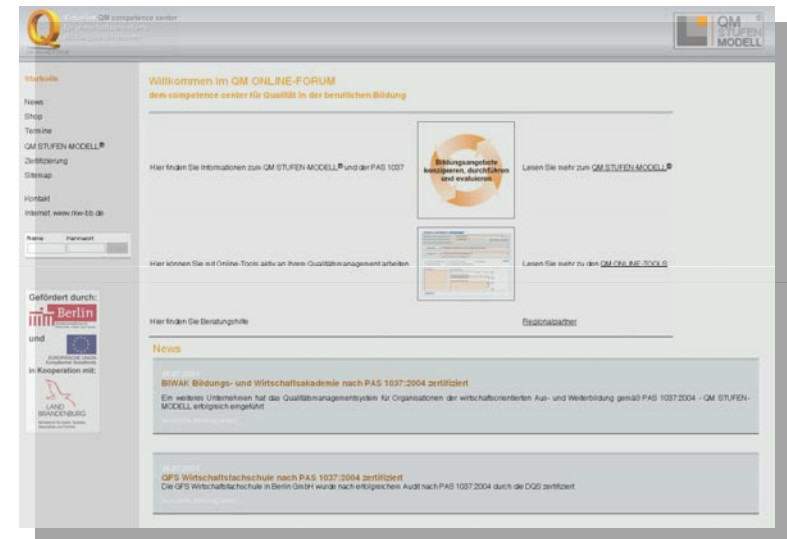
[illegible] QM competence center
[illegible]

QM STUFEN MODELL

Startseite

News
Shop
Termine
QM STUFEN-MODELL®
Zertifizierung
Sitemap

Kontakt
Internet www.mw-bb.de

Name Passwort

Gefördert durch:
Berlin
und
EUROPÄISCHE UNION
in Kooperation mit:
LAND BRANDENBURG

Willkommen im QM ONLINE-FORUM
dem competence center für Qualität in der beruflichen Bildung

Hier finden Sie Informationen zum QM STUFEN-MODELL® und der PAS 1037

Bildungsangebote konzipieren, durchführen und evaluieren

Lesen Sie mehr zum QM STUFEN-MODELL®

Hier können Sie mit Online-Tools aktiv an Ihrem Qualitätsmanagement arbeiten

Lesen Sie mehr zu den QM ONLINE-TOOLS

Hier finden Sie Beratungshilfe

Regionalpartner

News

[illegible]
BIWAK Bildungs- und Wirtschaftsakademie nach PAS 1037:2004 zertifiziert
Ein weiteres Unternehmen hat das Qualitätsmanagementsystem für Organisationen der wirtschaftsorientierten Aus- und Weiterbildung gemäß PAS 1037:2004 - QM STUFEN-MODELL erfolgreich eingeführt
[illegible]

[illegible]
GFS Wirtschaftsfachschule nach PAS 1037:2004 zertifiziert
Die GFS Wirtschaftsfachschule in Berlin GmbH wurde nach erfolgreichem Audit nach PAS 1037:2004 durch die DQS zertifiziert
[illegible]